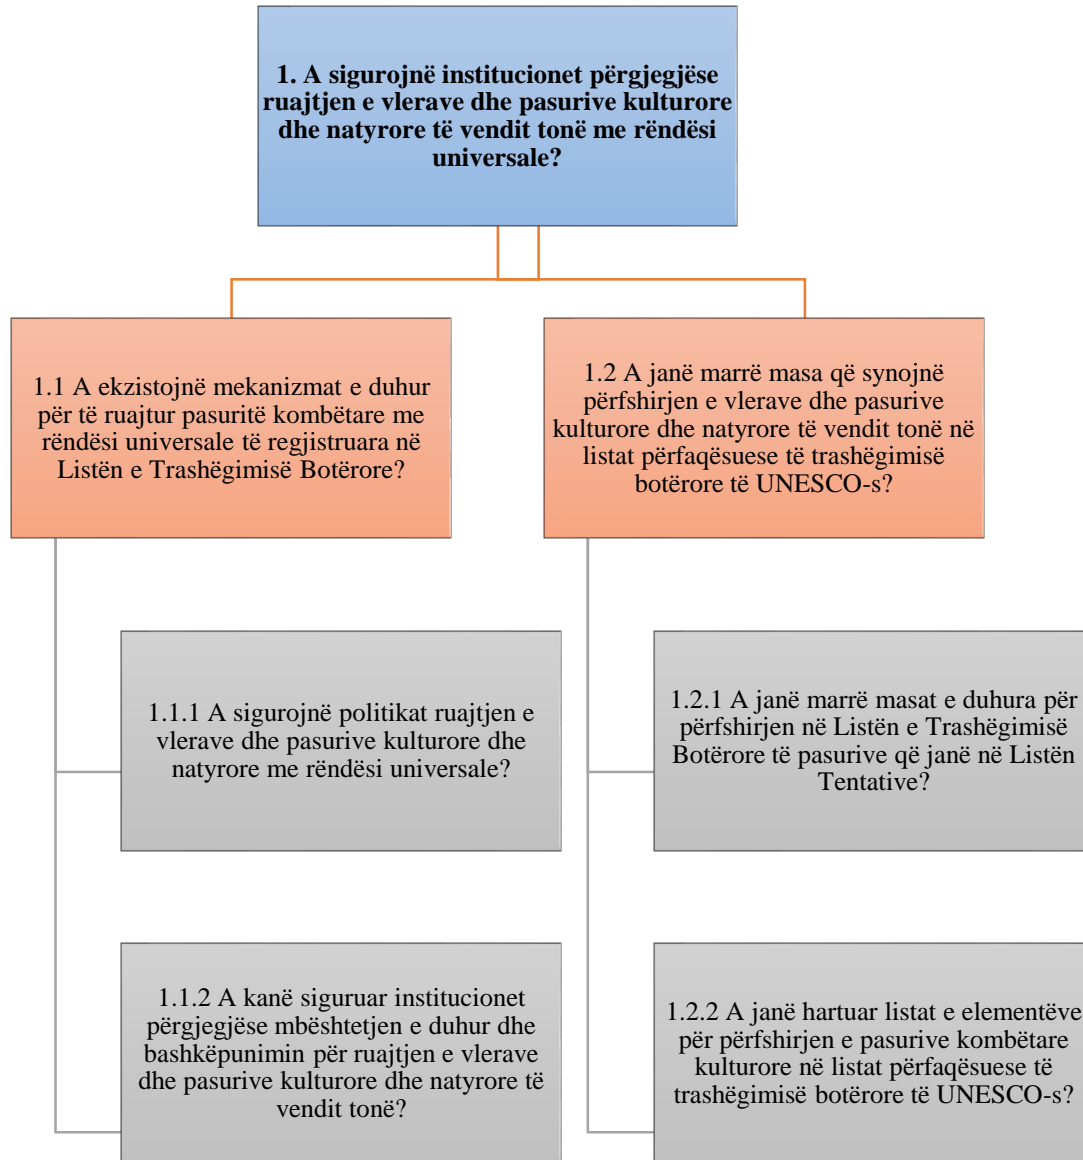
**1. A sigurojnë institucionet përgjegjëse ruajtjen e vlerave dhe pasurive kulturore dhe natyrore të vendit tonë me rëndësi universale?**

1.1 A ekzistojnë mekanizmat e duhur për të ruajtur pasuritë kombëtare me rëndësi universale të regjistruara në Listën e Trashëgimisë Botërore?

1.1.1 A sigurojnë politikat ruajtjen e vlerave dhe pasurive kulturore dhe natyrore me rëndësi universale?

1.1.2 A kanë siguruar institucionet përgjegjëse mbështetjen e duhur dhe bashkëpunimin për ruajtjen e vlerave dhe pasurive kulturore dhe natyrore të vendit tonë?

1.2 A janë marrë masa që synojnë përfshirjen e vlerave dhe pasurive kulturore dhe natyrore të vendit tonë në listat përfaqësuese të trashëgimisë botërore të UNESCO-s?

1.2.1 A janë marrë masat e duhura për përfshirjen në Listën e Trashëgimisë Botërore të pasurive që janë në Listën Tentative?

1.2.2 A janë hartuar listat e elementëve për përfshirjen e pasurive kombëtare kulturore në listat përfaqësuese të trashëgimisë botërore të UNESCO-s?